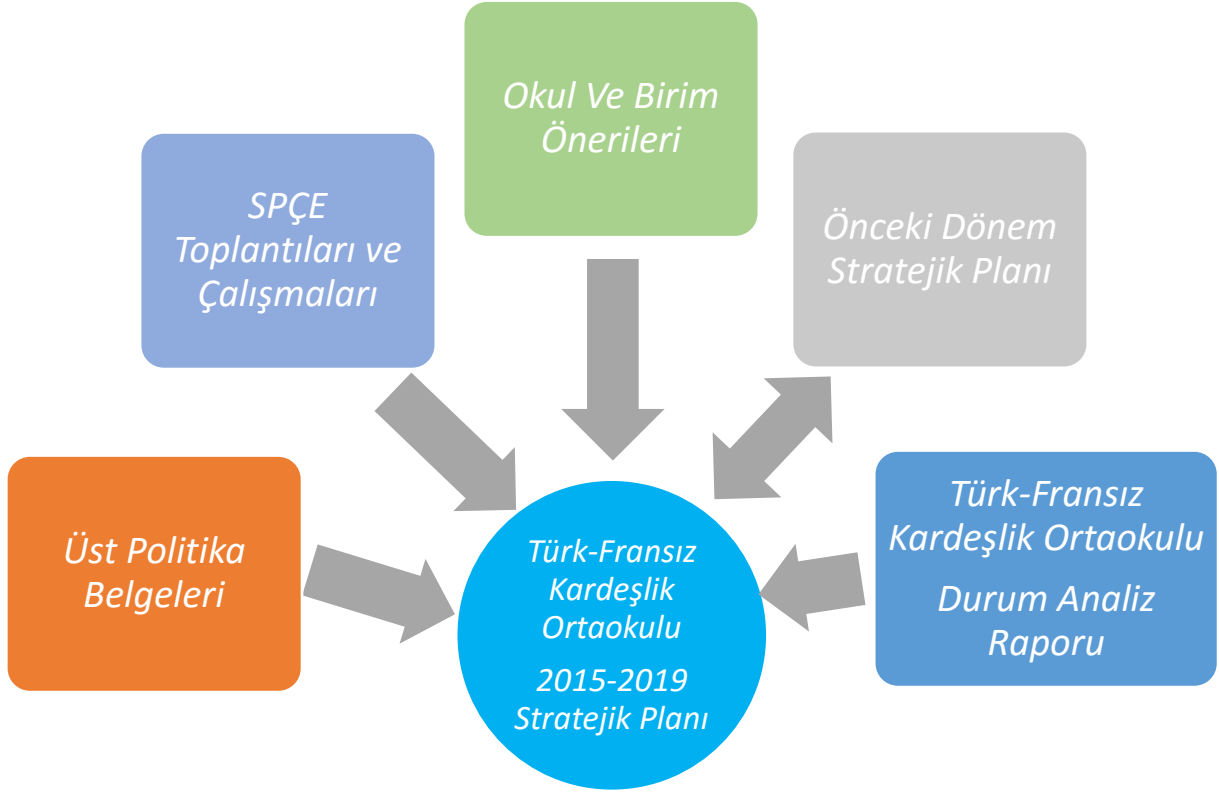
Okul Ve Birim Önerileri

SPÇE Toplantıları ve Çalışmaları

Önceki Dönem Stratejik Planı

Üst Politika Belgeleri

Türk-Fransız Kardeşlik Ortaokulu

2015-2019 Stratejik Planı

Türk-Fransız Kardeşlik Ortaokulu

Durum Analiz Raporu